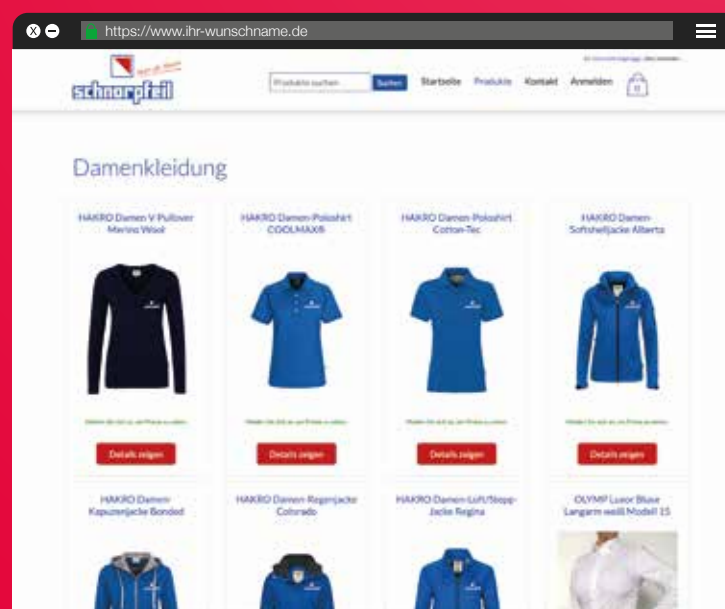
https://www.ihr-wunschname.de

schnorpfeil

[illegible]

Produkte suchen Suchen

Startseite Produkte Kontakt Anmelden

Damenkleidung

HAKRO Damen V Pullover Merino Wool

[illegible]

Details zeigen

HAKRO Damen-Poloshirt COOLMAX®

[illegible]

Details zeigen

HAKRO Damen-Poloshirt Cotton-Tec

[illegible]

Details zeigen

HAKRO Damen-Softshelljacke Alberta

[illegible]

Details zeigen

HAKRO Damen-Kapuzenjacke Bonded

HAKRO Damen-Regenjacke Colorado

HAKRO Damen-Loft/Stepp-Jacke Regina

OLYMP Luxor Bluse Langarm weiß Modell 15